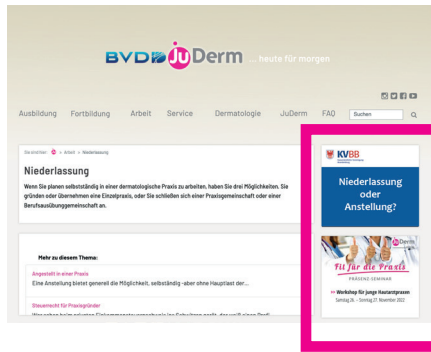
BVDD JuDerm ... heute für morgen

Ausbildung Fortbildung Arbeit Service Dermatologie JuDerm FAQ Suchen

Sie sind hier: > Arbeit > Niederlassung

Niederlassung

Wenn Sie planen selbstständig in einer dermatologische Praxis zu arbeiten, haben Sie drei Möglichkeiten. Sie gründen oder übernehmen eine Einzelpraxis, oder Sie schließen sich einer Praxisgemeinschaft oder einer Berufsausübungsgemeinschaft an.

Mehr zu diesem Thema:

Angestellt in einer Praxis
Eine Anstellung bietet generell die Möglichkeit, selbstständig -aber ohne Hauptlast der...

Steuerrecht für Praxisgründer
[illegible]

KVBB

Niederlassung oder Anstellung?

JuDerm
Fit für die Praxis
PRÄSENZ-SEMINAR
» Workshop für junge Hautarztpraxen
Samstag 26. - Sonntag 27. November 2022